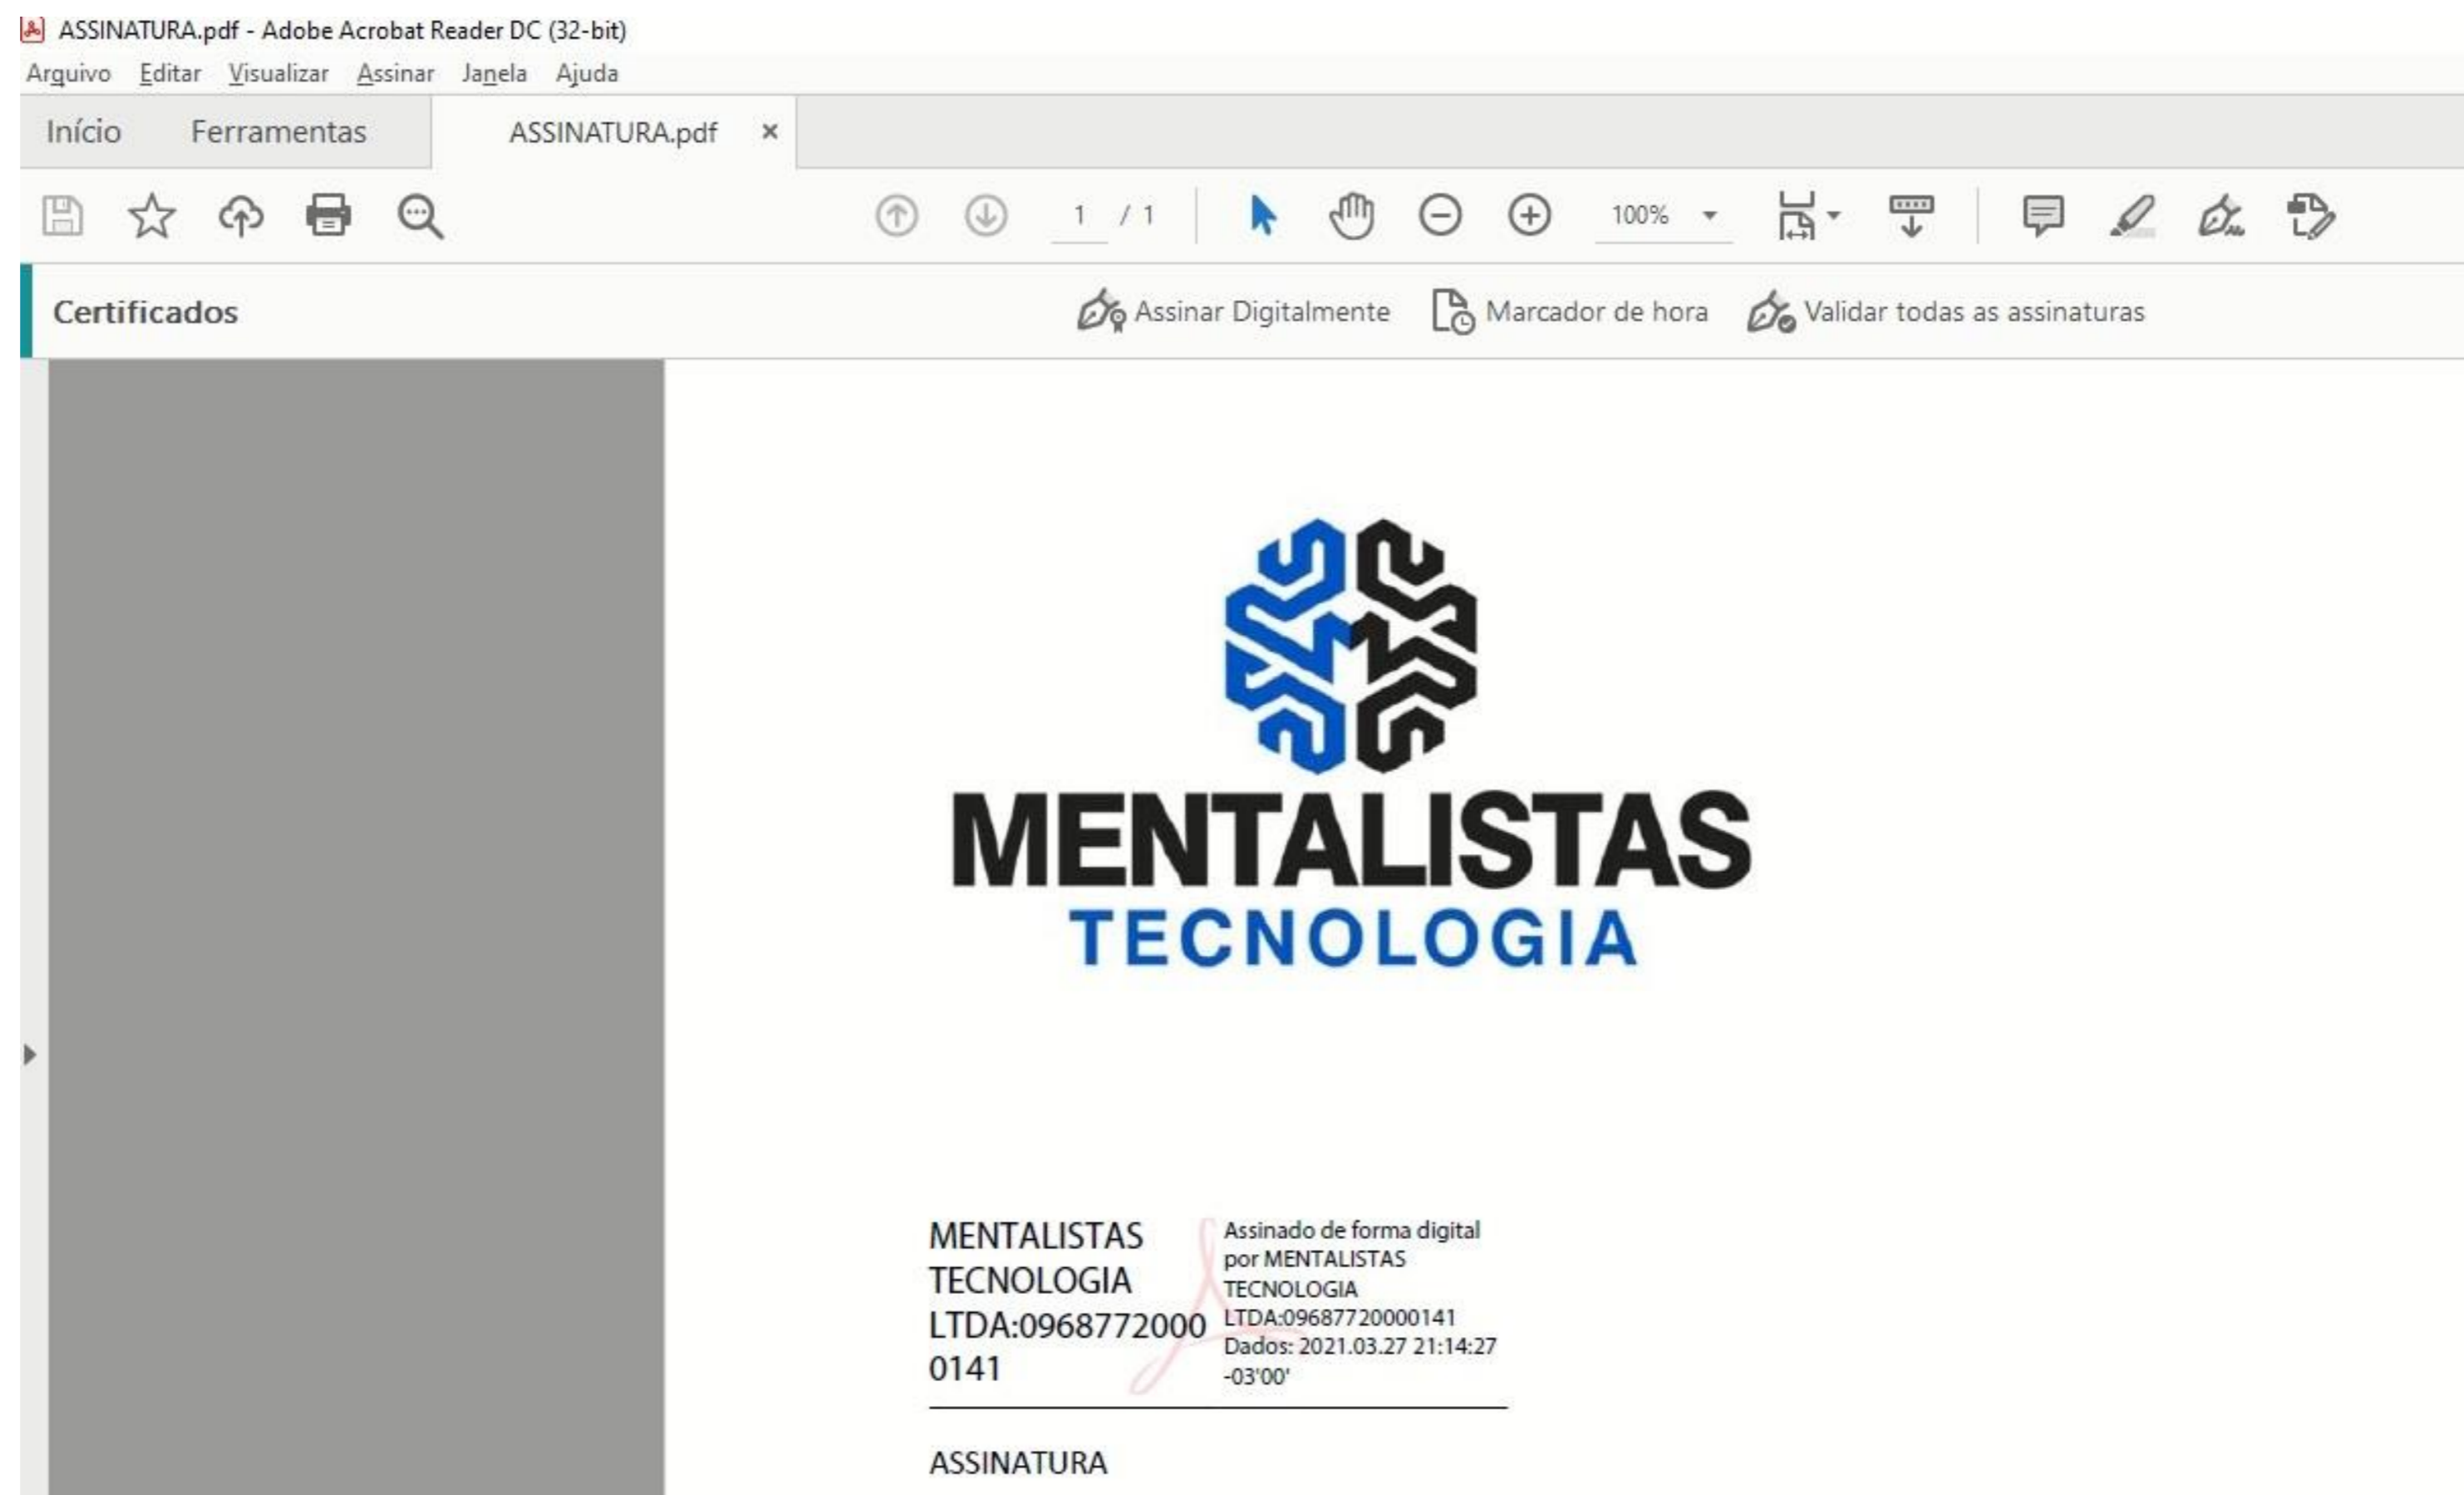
ASSINATURA.pdf - Adobe Acrobat Reader DC (32-bit)

Arquivo Editar Visualizar Assinar Janela Ajuda

Início Ferramentas ASSINATURA.pdf ×

1 / 1

100%

Certificados

Assinar Digitalmente Marcador de hora Validar todas as assinaturas

MENTALISTAS
TECNOLOGIA

MENTALISTAS TECNOLOGIA LTDA:09687720000141

Assinado de forma digital por MENTALISTAS TECNOLOGIA LTDA:09687720000141 Dados: 2021.03.27 21:14:27 -03'00'

ASSINATURA